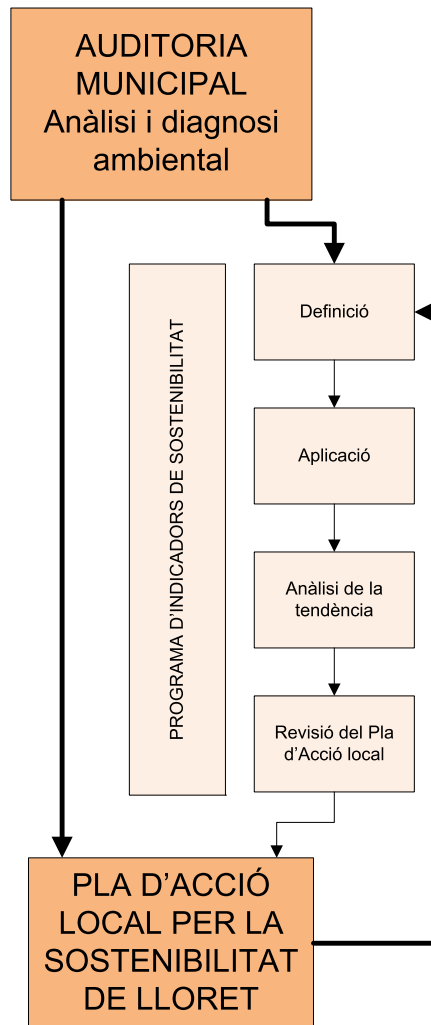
AUDITORIA MUNICIPAL
Anàlisi i diagnosi ambiental

PROGRAMA D'INDICADORS DE SOSTENIBILITAT

Definició

Aplicació

Anàlisi de la tendència

Revisió del Pla d'Acció local

PLA D'ACCIÓ LOCAL PER LA SOSTENIBILITAT DE LLORET